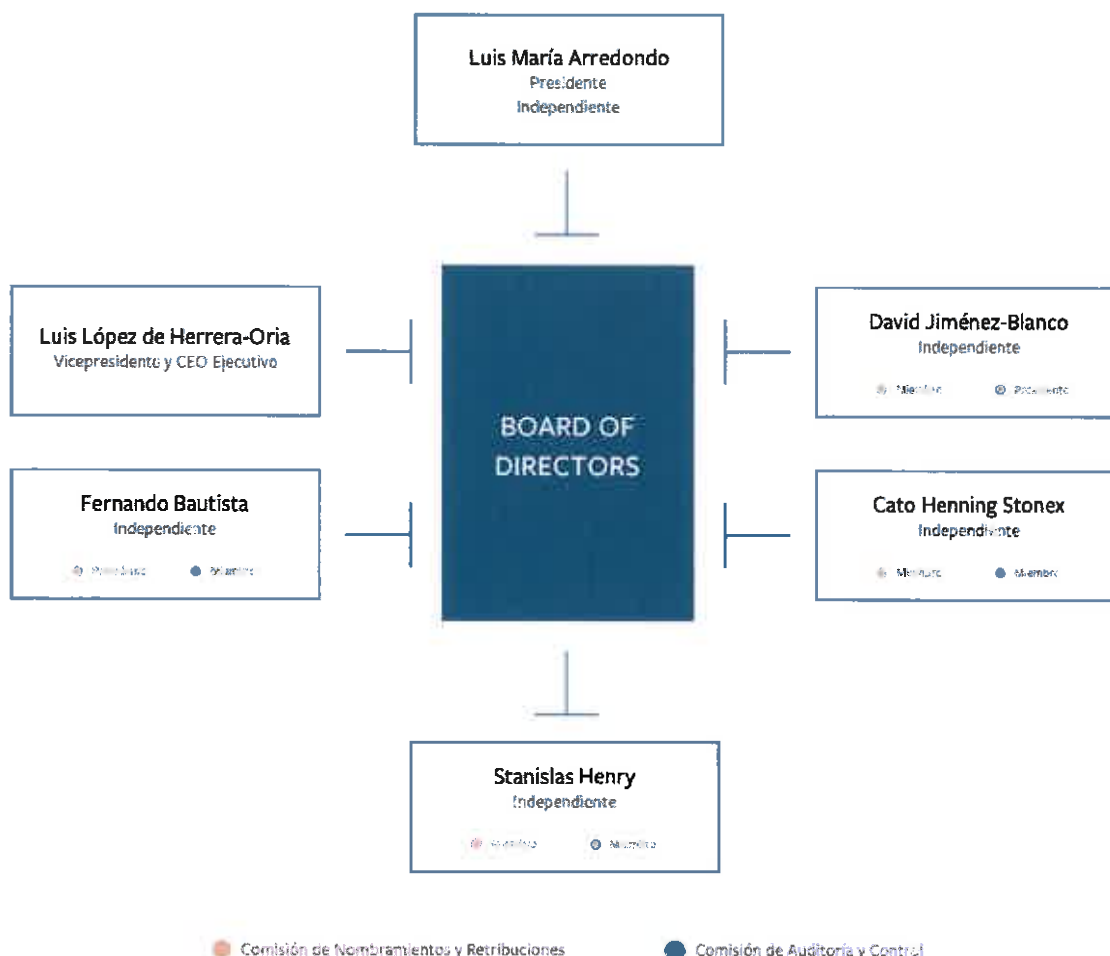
Luis María Arredondo
Presidente
Independiente

Luis López de Herrera-Oria
Vicepresidente y CEO Ejecutivo

BOARD OF DIRECTORS

David Jiménez-Blanco
Independiente
Miembro Presidente

Fernando Bautista
Independiente
Presidente Miembro

Cato Henning Stonex
Independiente
Miembro Miembro

Stanislas Henry
Independiente
Miembro Miembro

Comisión de Nombramientos y Retribuciones
Comisión de Auditoría y Control